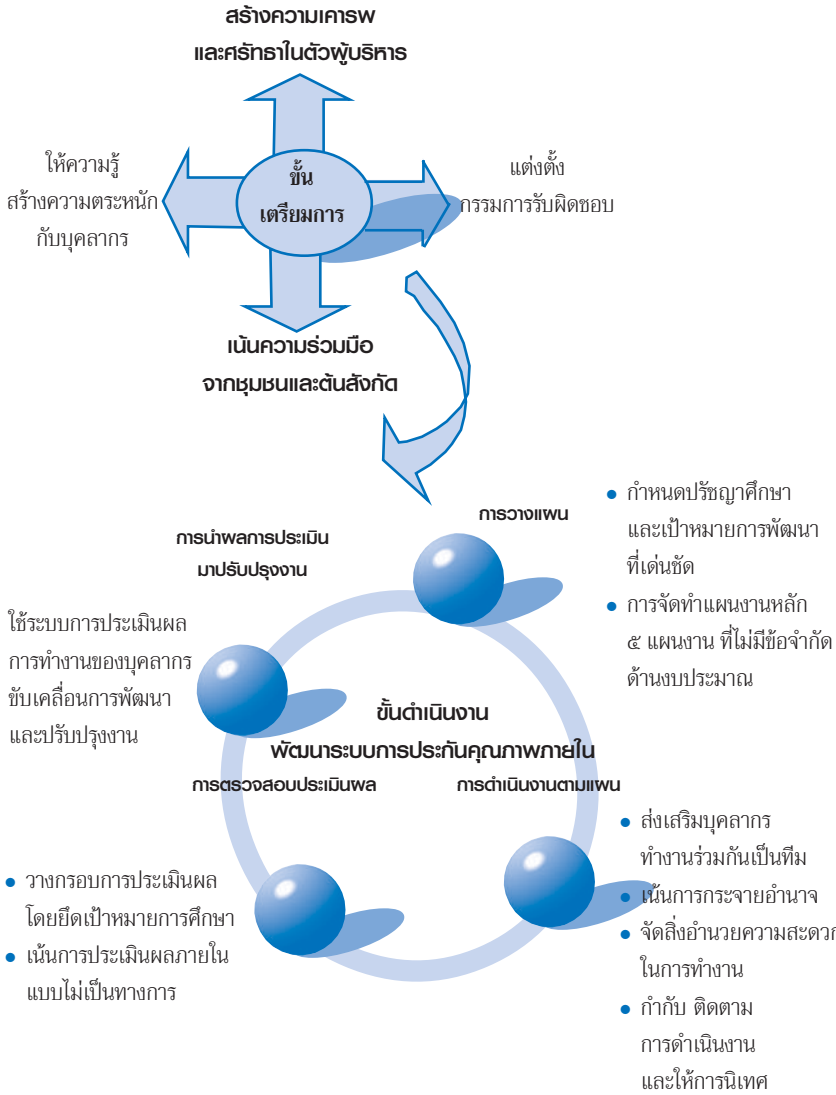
สร้างความเคารพ
และศรัทธาในตัวผู้บริหาร

ให้ความรู้
สร้างความตระหนัก
กับบุคลากร

ขั้น
เตรียมการ

แต่งตั้ง
กรรมการรับผิดชอบ

เน้นความร่วมมือ
จากชุมชนและต้นสังกัด

การวางแผน

• กำหนดปรัชญาศึกษา และเป้าหมายการพัฒนา ที่เด่นชัด
• การจัดทำแผนงานหลัก ๕ แผนงาน ที่ไม่มีข้อจำกัด ด้านงบประมาณ

การนำผลการประเมิน
มาปรับปรุงงาน

ใช้ระบบการประเมินผล
การทำงานของบุคลากร
ขับเคลื่อนการพัฒนา
และปรับปรุงงาน

ขั้นดำเนินงาน
พัฒนาระบบการประกันคุณภาพภายใน

การตรวจสอบประเมินผล

การดำเนินงานตามแผน

• ส่งเสริมบุคลากร ทำงานร่วมกันเป็นทีม
• เน้นการกระจายอำนาจ
• จัดสิ่งอำนวยความสะดวก ในการทำงาน
• กำกับ ติดตาม การดำเนินงาน และให้การนิเทศ

• วางกรอบการประเมินผล โดยยึดเป้าหมายการศึกษา
• เน้นการประเมินผลภายใน แบบไม่เป็นทางการ